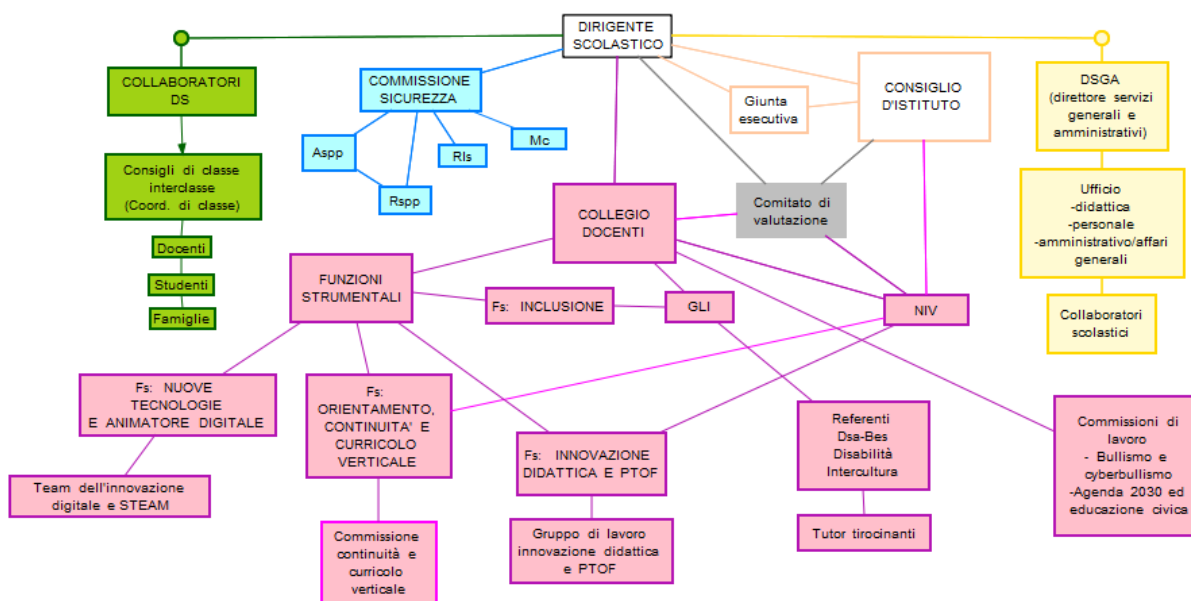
DIRIGENTE SCOLASTICO

COLLABORATORI DS

Consigli di classe interclasse (Coord. di classe)

Docenti

Studenti

Famiglie

COMMISSIONE SICUREZZA

Aspp

Rspp

Rls

Mc

Giunta esecutiva

CONSIGLIO D'ISTITUTO

DSGA (direttore servizi generali e amministrativi)

Ufficio -didattica -personale -amministrativo/affari generali

Collaboratori scolastici

COLLEGIO DOCENTI

Comitato di valutazione

FUNZIONI STRUMENTALI

Fs: INCLUSIONE

GLI

NIV

Fs: NUOVE TECNOLOGIE E ANIMATORE DIGITALE

Team dell'innovazione digitale e STEAM

Fs: ORIENTAMENTO, CONTINUITA' E CURRICOLO VERTICALE

Commissione continuità e curricolo verticale

Fs: INNOVAZIONE DIDATTICA E PTOF

Gruppo di lavoro innovazione didattica e PTOF

Referenti Dsa-Bes Disabilità Intercultura

Tutor tirocinanti

Commissioni di lavoro
- Bullismo e cyberbullismo
-Agenda 2030 ed educazione civica